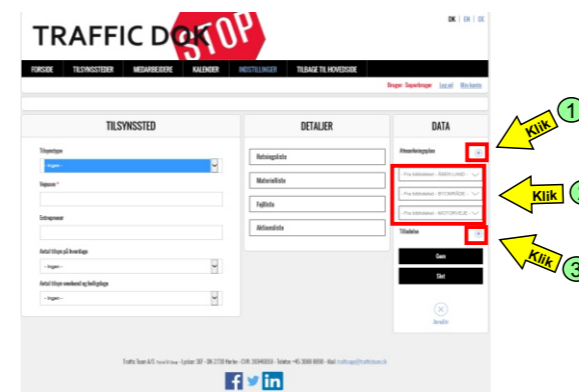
TRAFFIC DOK STOP

DK | EN | DE

FORSIDE | TILSYNSSTEDER | MEDARBEJDERE | KALENDER | INDSTILLINGER | TILBAGE TIL HOVEDSIDE

Bruger: Superbruger | Log ud | Min konto

TILSYNSSTED

Tilsynstype
-- Ingen --

Vejnavn *

Entreprenør

Antal tilsyn på hverdage
-- Ingen --

Antal tilsyn weekend og helligdage
-- Ingen --

DETALJER

Retningsliste

Materielliste

Fejlliste

Aktionsliste

DATA

Afmærkningsplan

-- Fra bibliotek - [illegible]
-- Fra bibliotek - BYOMRÅDE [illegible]
-- Fra bibliotek - MOTORVEJE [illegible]

Tilladelse

Gem

Slet

Annullér

Klik 1

Klik 2

Klik 3

Traffic Team A/S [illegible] · Lyskær 3EF · DK-2730 Herlev · CVR: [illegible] · Telefon: +45 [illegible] · Mail: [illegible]